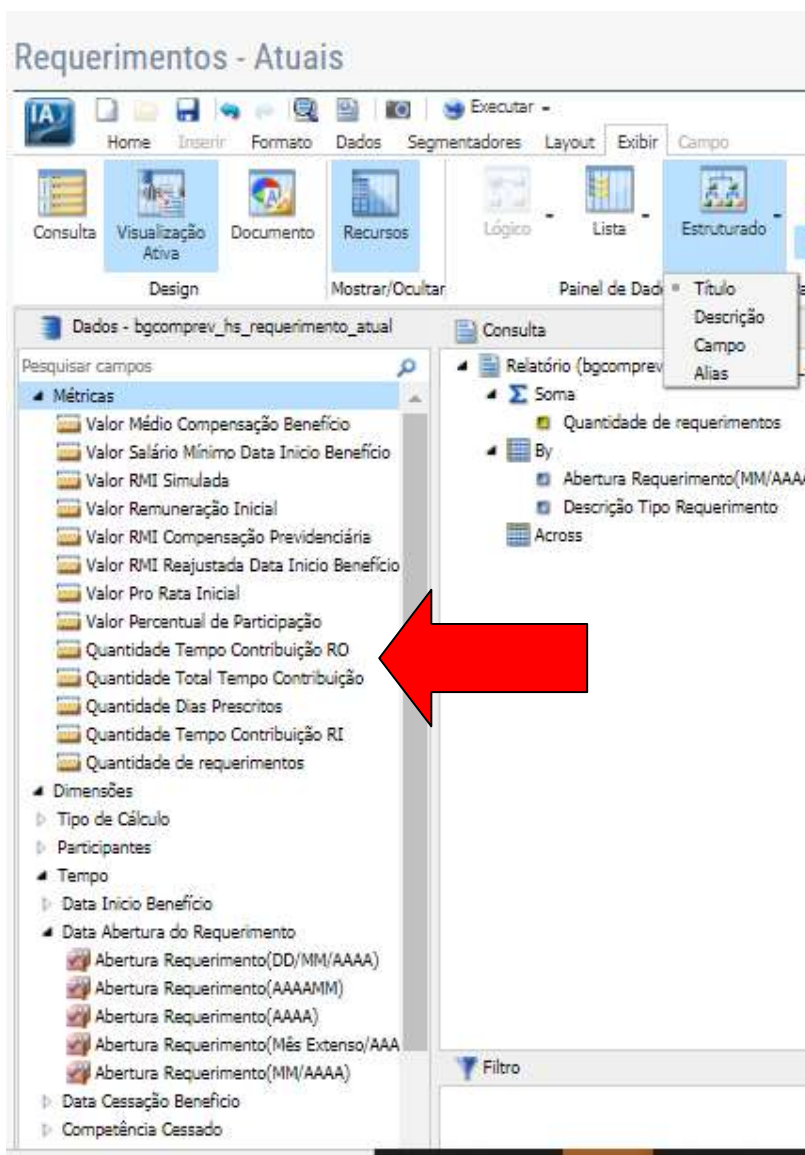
Requerimentos - Atuais

IA

Executar

Home Inserir Formato Dados Segmentadores Layout Exibir Campo

Consulta Visualização Ativa Documento Recursos Lógico Lista Estruturado

Design Mostrar/Ocultar Painel de Dad

Título
Descrição
Campo
Alias

Dados - bgcomprev_hs_requerimento_atual

Pesquisar campos

Métricas
Valor Médio Compensação Benefício
Valor Salário Mínimo Data Inicio Benefício
Valor RMI Simulada
Valor Remuneração Inicial
Valor RMI Compensação Previdenciária
Valor RMI Reajustada Data Inicio Benefício
Valor Pro Rata Inicial
Valor Percentual de Participação
Quantidade Tempo Contribuição RO
Quantidade Total Tempo Contribuição
Quantidade Dias Prescritos
Quantidade Tempo Contribuição RI
Quantidade de requerimentos
Dimensões
Tipo de Cálculo
Participantes
Tempo
Data Inicio Benefício
Data Abertura do Requerimento
Abertura Requerimento(DD/MM/AAAA)
Abertura Requerimento(AAAAMM)
Abertura Requerimento(AAAA)
Abertura Requerimento(Mês Extenso/AAA
Abertura Requerimento(MM/AAAA)
Data Cessação Beneficio
Competência Cessado

Consulta

Relatório (bgcomprev
Soma
Quantidade de requerimentos
By
Abertura Requerimento(MM/AAA
Descrição Tipo Requerimento
Across

Filtro